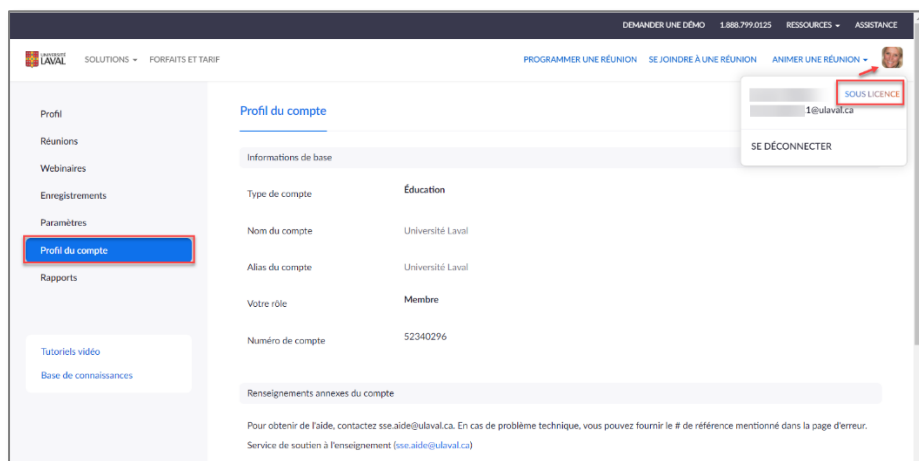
DEMANDER UNE DÉMO 1.888.799.0125 RESSOURCES ▾ ASSISTANCE

UNIVERSITÉ LAVAL SOLUTIONS ▾ FORFAITS ET TARIF

PROGRAMMER UNE RÉUNION SE JOINDRE À UNE RÉUNION ANIMER UNE RÉUNION ▾

SOUS LICENCE
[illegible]1@ulaval.ca

SE DÉCONNECTER

Profil
Réunions
Webinaires
Enregistrements
Paramètres
Profil du compte
Rapports

Tutoriels vidéo
Base de connaissances

Profil du compte

Informations de base

| | |
|---|---|
| Type de compte | Éducation |
| Nom du compte | Université Laval |
| Alias du compte | Université Laval |
| Votre rôle | Membre |
| Numéro de compte | 52340296 |

Renseignements annexes du compte

Pour obtenir de l'aide, contactez sse.aide@ulaval.ca. En cas de problème technique, vous pouvez fournir le # de référence mentionné dans la page d'erreur.
Service de soutien à l'enseignement (sse.aide@ulaval.ca)